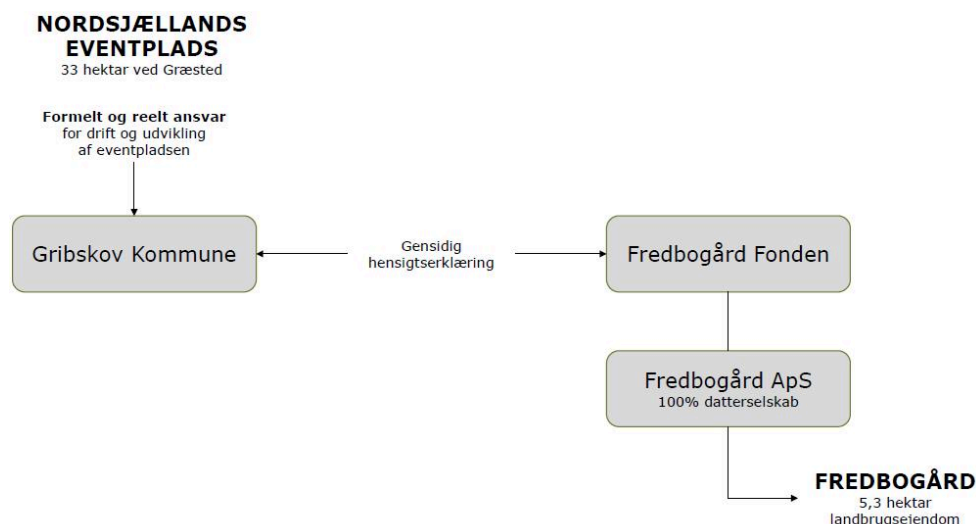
NORDSJÆLLANDS EVENTPLADS
33 hektar ved Græsted

Formelt og reelt ansvar
for drift og udvikling af eventpladsen

Gribskov Kommune

Gensidig hensigtserklæring

Fredbogård Fonden

Fredbogård ApS
100% datterselskab

FREDBOGÅRD
5,3 hektar
landbrugsejendom